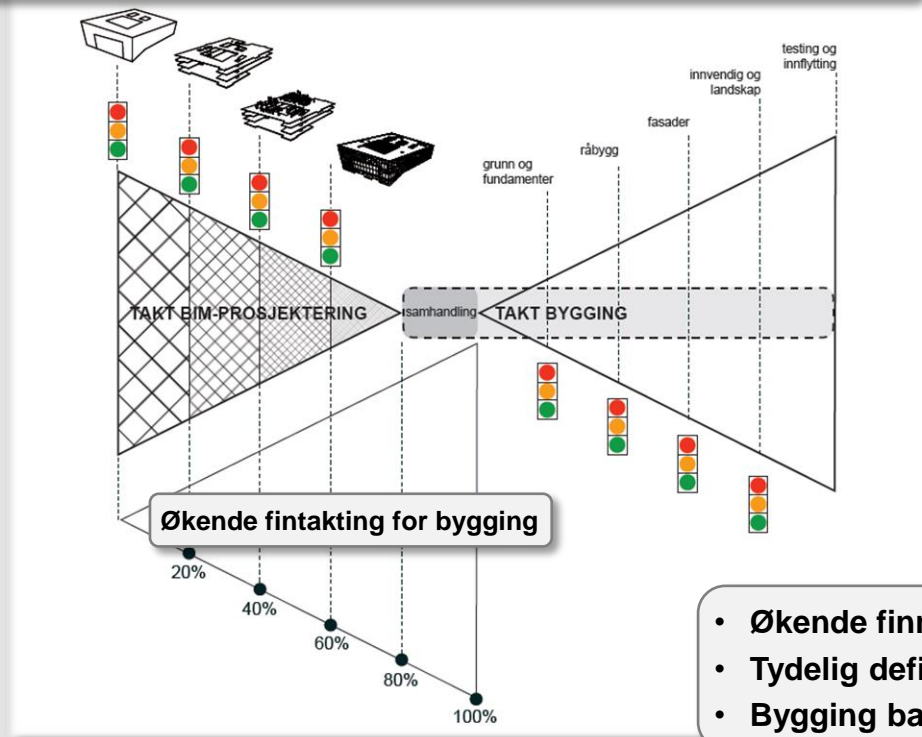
testing og innflytting

innvendig og landskap

fasader

råbygg

grunn og fundamenter

TAKT BIM-PROSJEKTERING

samhandling

TAKT BYGGING

Økende fintakting for bygging

20%

40%

60%

80%

100%

• Økende finn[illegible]
• Tydelig defi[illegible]
• Bygging ba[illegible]